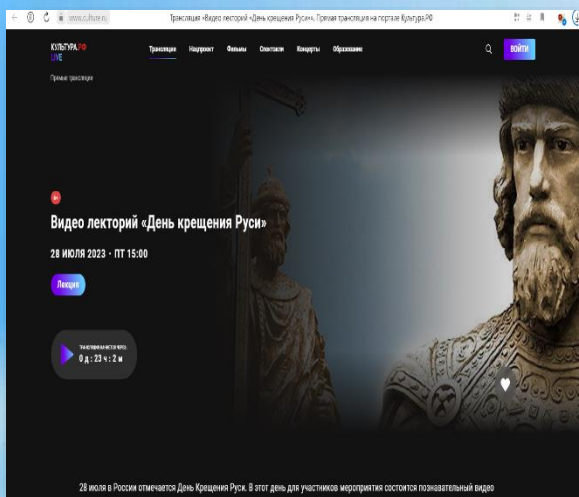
www.culture.ru Трансляция «Видео лекторий «День крещения Руси»». Прямая трансляция на портале Культура.РФ

КУЛЬТУРА.РФ LIVE

Трансляции Нацпроект Фильмы Спектакли Концерты Образование

ВОЙТИ

Прямые трансляции

Видео лекторий «День крещения Руси»

28 ИЮЛЯ 2023 · ПТ 15:00

Лекция

ТРАНСЛЯЦИЯ НАЧНЕТСЯ ЧЕРЕЗ:
0 д : 23 ч : 2 м

28 июля в России отмечается День Крещения Руси. В этот день для участников мероприятия состоится познавательный видео